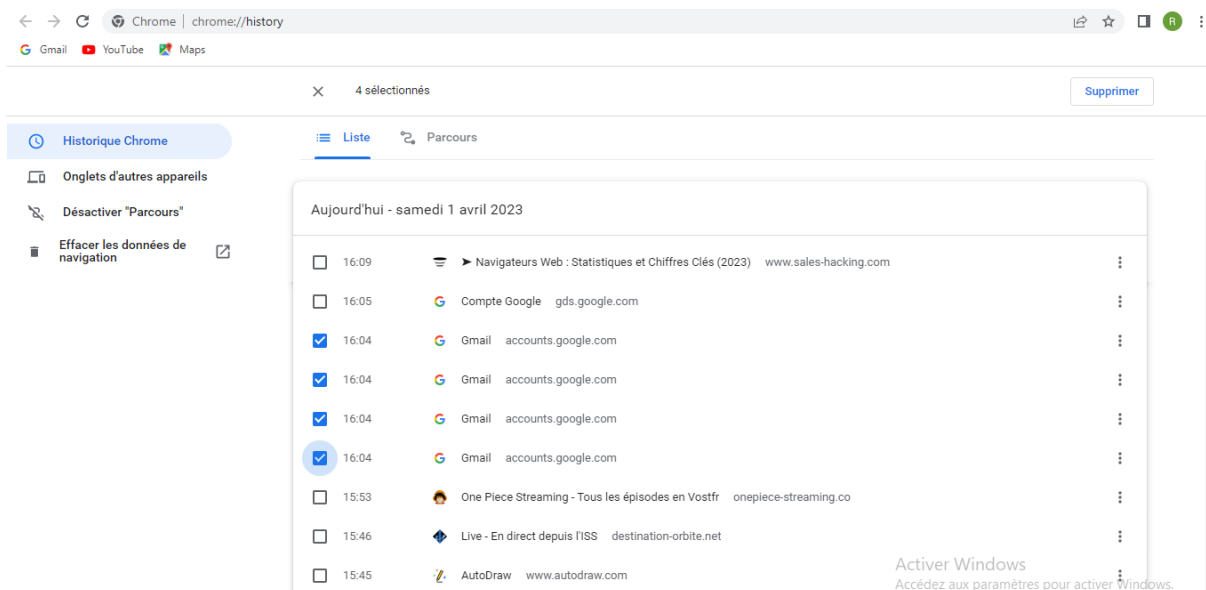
Chrome | chrome://history

R

Gmail YouTube Maps

4 sélectionnés

Supprimer

Historique Chrome

Onglets d'autres appareils

Désactiver "Parcours"

Effacer les données de navigation

Liste Parcours

Aujourd'hui - samedi 1 avril 2023

| | | | |
|---|---|---|---|
| ☐ | 16:09 | ➤ Navigateurs Web : Statistiques et Chiffres Clés (2023) | www.sales-hacking.com |
| ☐ | 16:05 | Compte Google | gds.google.com |
| ☑ | 16:04 | Gmail | accounts.google.com |
| ☑ | 16:04 | Gmail | accounts.google.com |
| ☑ | 16:04 | Gmail | accounts.google.com |
| ☑ | 16:04 | Gmail | accounts.google.com |
| ☐ | 15:53 | One Piece Streaming - Tous les épisodes en Vostfr | onepiece-streaming.co |
| ☐ | 15:46 | Live - En direct depuis l'ISS | destination-orbite.net |
| ☐ | 15:45 | AutoDraw | www.autodraw.com |

Activer Windows
Accédez aux paramètres pour activer Windows.